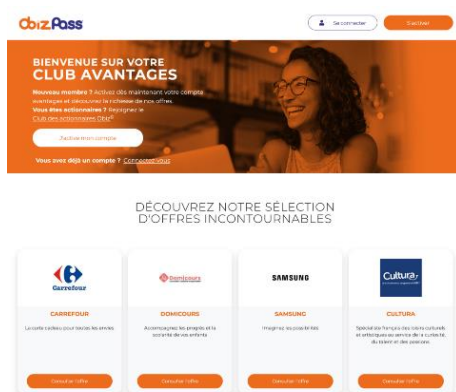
ObizPass

Se connecter

J'active

BIENVENUE SUR VOTRE
CLUB AVANTAGES

Nouveau membre ? Activez dès maintenant votre compte avantages et découvrez la richesse de nos offres.
Vous êtes actionnaire ? Rejoignez le Club des actionnaires Obiz®

J'active mon compte

Vous avez déjà un compte ? Connectez-vous

DÉCOUVREZ NOTRE SÉLECTION
D'OFFRES INCONTOURNABLES

Carrefour

CARREFOUR
La carte cadeau pour toutes les envies

Domicours

DOMICOURS
Accompagnez les progrès et la scolarité de vos enfants

SAMSUNG

SAMSUNG
Imaginez les possibilités

Cultura

CULTURA
Spécialiste français des loisirs culturels et artistiques au service de la curiosité, du talent et des passions

Consulter l'offre

Consulter l'offre

Consulter l'offre

Consulter l'offre